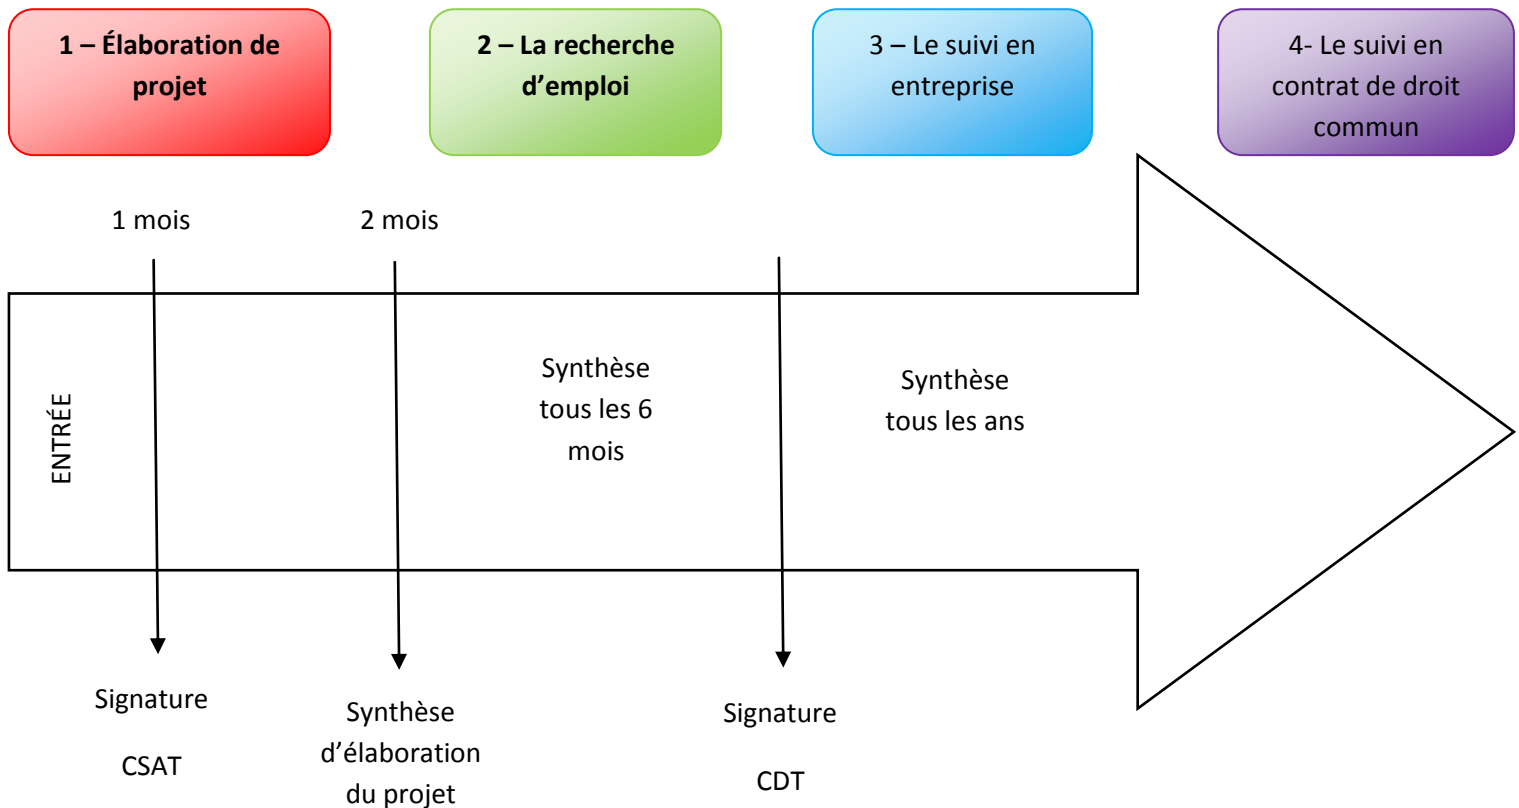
1 – Élaboration de projet

2 – La recherche d’emploi

3 – Le suivi en entreprise

4- Le suivi en contrat de droit commun

1 mois

2 mois

ENTRÉE

Synthèse tous les 6 mois

Synthèse tous les ans

Signature

CSAT

Synthèse d’élaboration du projet

Signature

CDT